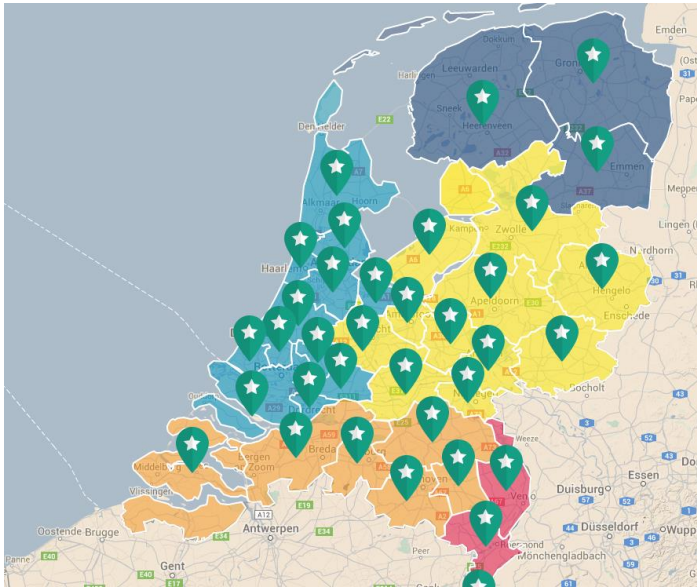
Emden
Dokkum
Leeuwarden
Gron
Harlingen
Sneek
Heerenveen
Den Helder
E22
A7
Emmen
A32
A37
Meppen
A6
Alkmaar
Hoorn
Zwolle
Lingen
Kampen
Nordhorn
Haarlem
Apeldoorn
Hengelo
Enschede
A1
Bocholt
Nijmegen
Dordrecht
Weeze
Middelburg
Bergen op Zoom
Breda
Essen
Vlissingen
Duisburg
Ven
E19
A12
Düsseldorf
Oostende
Brugge
Antwerpen
E34
Gent
Mönchengladbach
E40
E17
Peer
Roermond